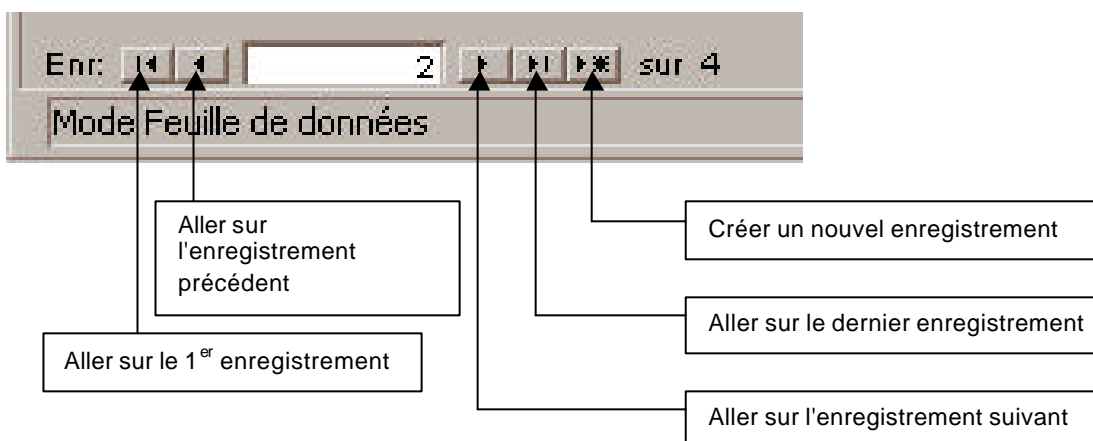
Enr: 2 sur 4

Mode Feuille de données

Aller sur l'enregistrement précédent

Créer un nouvel enregistrement

Aller sur le dernier enregistrement

Aller sur le 1$^{er}$ enregistrement

Aller sur l'enregistrement suivant